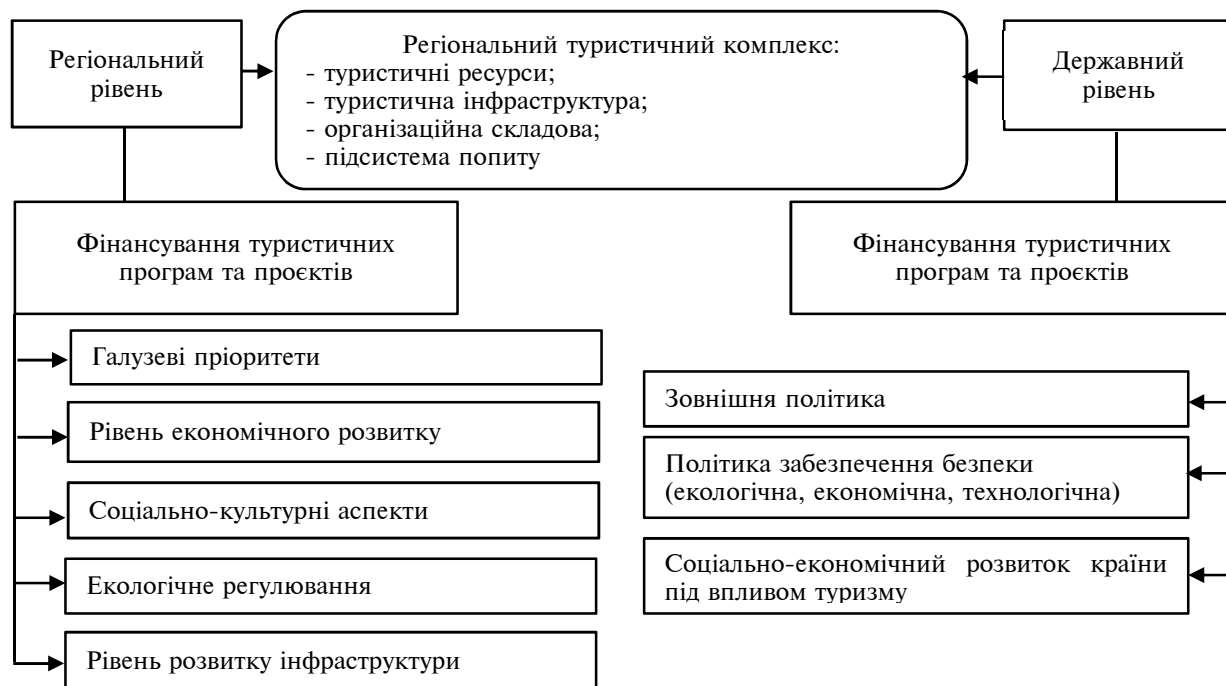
Регіональний рівень

Регіональний туристичний комплекс:
- туристичні ресурси;
- туристична інфраструктура;
- організаційна складова;
- підсистема попиту

Державний рівень

Фінансування туристичних програм та проєктів

Фінансування туристичних програм та проєктів

Галузеві пріоритети

Рівень економічного розвитку

Соціально-культурні аспекти

Екологічне регулювання

Рівень розвитку інфраструктури

Зовнішня політика

Політика забезпечення безпеки (екологічна, економічна, технологічна)

Соціально-економічний розвиток країни під впливом туризму